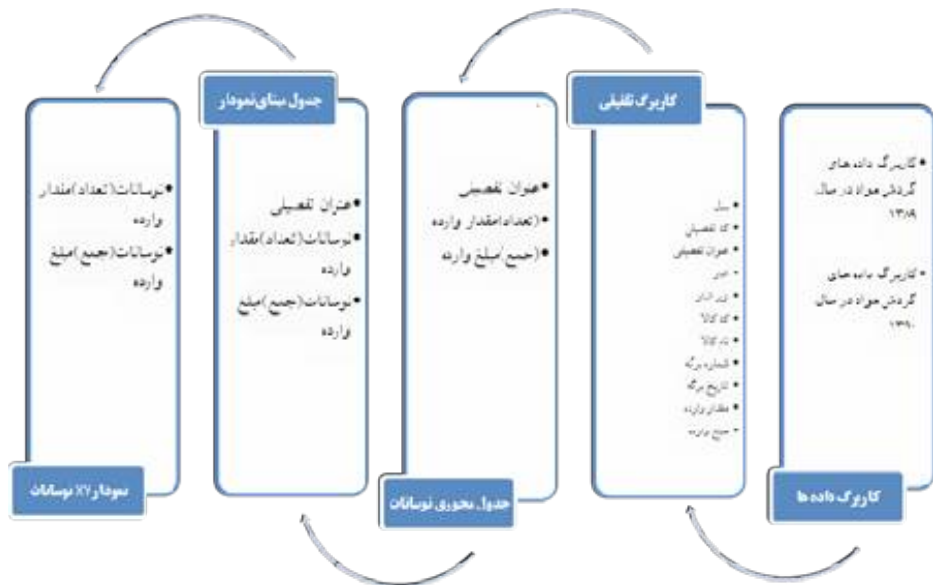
کاربرگ داده ها

• کاربرگ داده های گردش مواد در سال ۱۳۸۹

• کاربرگ داده های گردش مواد در سال ۱۳۹۰

کاربرگ تلفیقی

• سال
• کد تفصیلی
• عنوان تفصیلی
• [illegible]
• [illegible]
• کد کالا
• نام کالا
• شماره برگه
• تاریخ برگه
• مقدار وارده
• مبلغ وارده

جدول محوری نوسانات

• عنوان تفصیلی
• (تعداد)مقدار وارده
• (جمع)مبلغ وارده

جدول مبنای نمودار

• عنوان تفصیلی
• نوسانات(تعداد)مقدار وارده
• نوسانات(جمع)مبلغ وارده

نمودار XY نوسانات

• نوسانات(تعداد)مقدار وارده
• نوسانات(جمع)مبلغ وارده